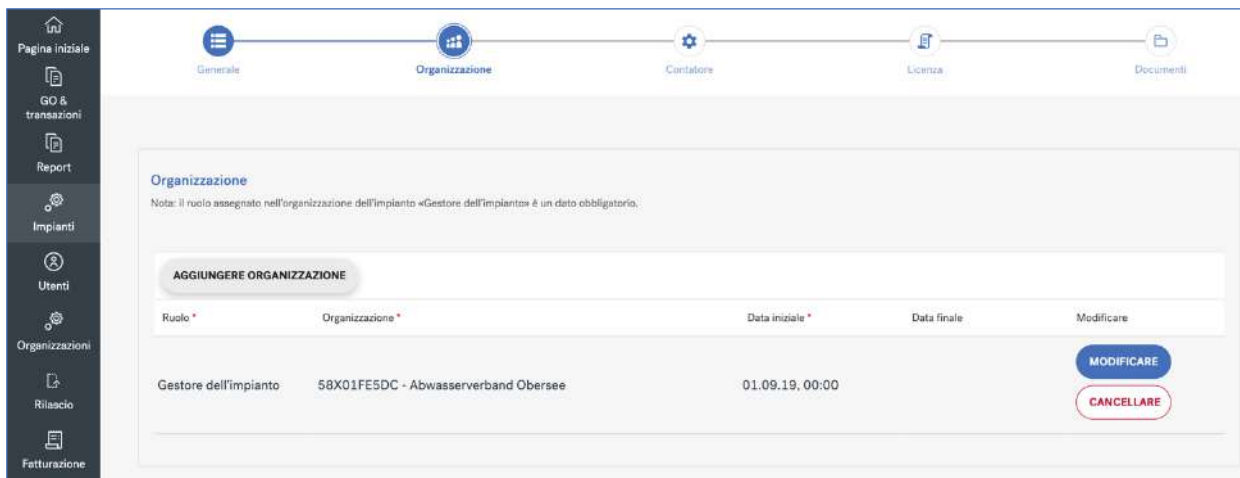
Pagina iniziale
GO & transazioni
Report
Impianti
Utenti
Organizzazioni
Rilascio
Fatturazione

Generale
Organizzazione
Contatore
Licenza
Documenti

Organizzazione
Nota: il ruolo assegnato nell'organizzazione dell'impianto «Gestore dell'impianto» è un dato obbligatorio.

AGGIUNGERE ORGANIZZAZIONE

| Ruolo * | Organizzazione * | Data iniziale * | Data finale | Modificare |
|---|---|---|---|---|
| Gestore dell'impianto | 58X01FE5DC - Abwasserverband Obersee | 01.09.19, 00:00 | | MODIFICARE CANCELLARE |